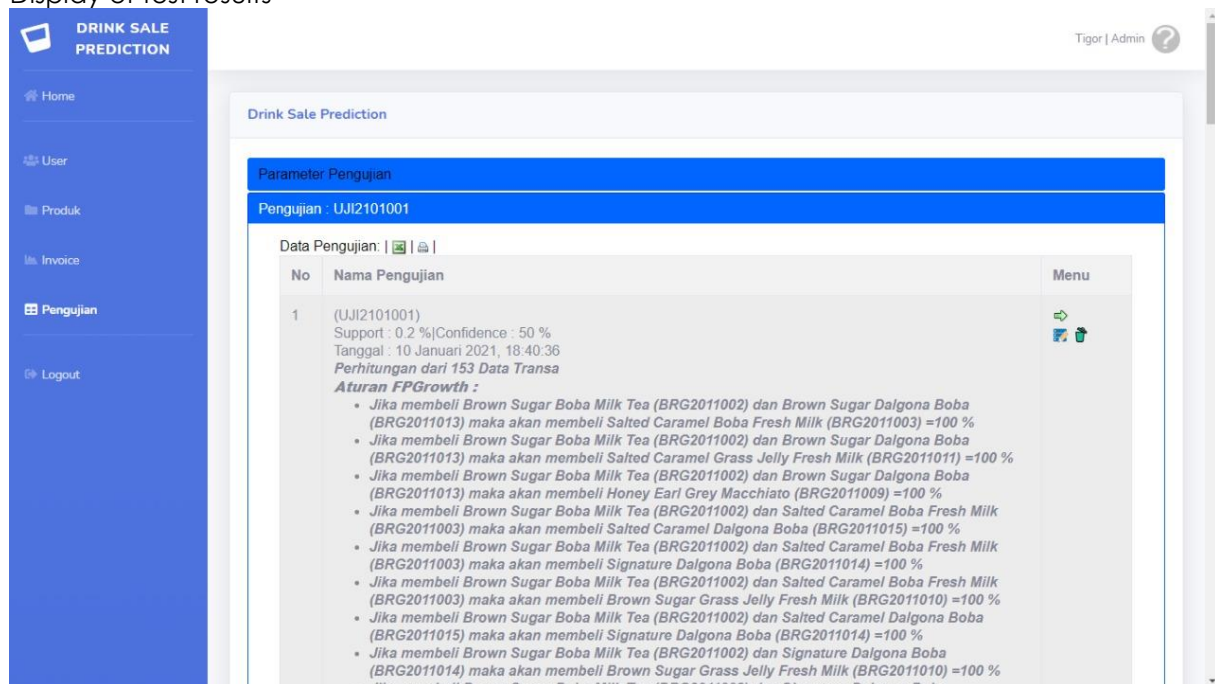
Display of test results

DRINK SALE PREDICTION

Home

User

Produk

Invoice

Pengujian

Logout

Tigor | Admin

Drink Sale Prediction

Parameter Pengujian

Pengujian : UJI2101001

Data Pengujian: | | |

| No | Nama Pengujian | Menu |
|---|---|---|
| 1 | (UJI2101001) Support : 0.2 %\|Confidence : 50 % Tanggal : 10 Januari 2021, 18:40:36 Perhitungan dari 153 Data Transa **Aturan FPGrowth :** • Jika membeli Brown Sugar Boba Milk Tea (BRG2011002) dan Brown Sugar Dalgona Boba (BRG2011013) maka akan membeli Salted Caramel Boba Fresh Milk (BRG2011003) =100 % • Jika membeli Brown Sugar Boba Milk Tea (BRG2011002) dan Brown Sugar Dalgona Boba (BRG2011013) maka akan membeli Salted Caramel Grass Jelly Fresh Milk (BRG2011011) =100 % • Jika membeli Brown Sugar Boba Milk Tea (BRG2011002) dan Brown Sugar Dalgona Boba (BRG2011013) maka akan membeli Honey Earl Grey Macchiato (BRG2011009) =100 % • Jika membeli Brown Sugar Boba Milk Tea (BRG2011002) dan Salted Caramel Boba Fresh Milk (BRG2011003) maka akan membeli Salted Caramel Dalgona Boba (BRG2011015) =100 % • Jika membeli Brown Sugar Boba Milk Tea (BRG2011002) dan Salted Caramel Boba Fresh Milk (BRG2011003) maka akan membeli Signature Dalgona Boba (BRG2011014) =100 % • Jika membeli Brown Sugar Boba Milk Tea (BRG2011002) dan Salted Caramel Boba Fresh Milk (BRG2011003) maka akan membeli Brown Sugar Grass Jelly Fresh Milk (BRG2011010) =100 % • Jika membeli Brown Sugar Boba Milk Tea (BRG2011002) dan Salted Caramel Dalgona Boba (BRG2011015) maka akan membeli Signature Dalgona Boba (BRG2011014) =100 % • Jika membeli Brown Sugar Boba Milk Tea (BRG2011002) dan Signature Dalgona Boba (BRG2011014) maka akan membeli Brown Sugar Grass Jelly Fresh Milk (BRG2011010) =100 % | |